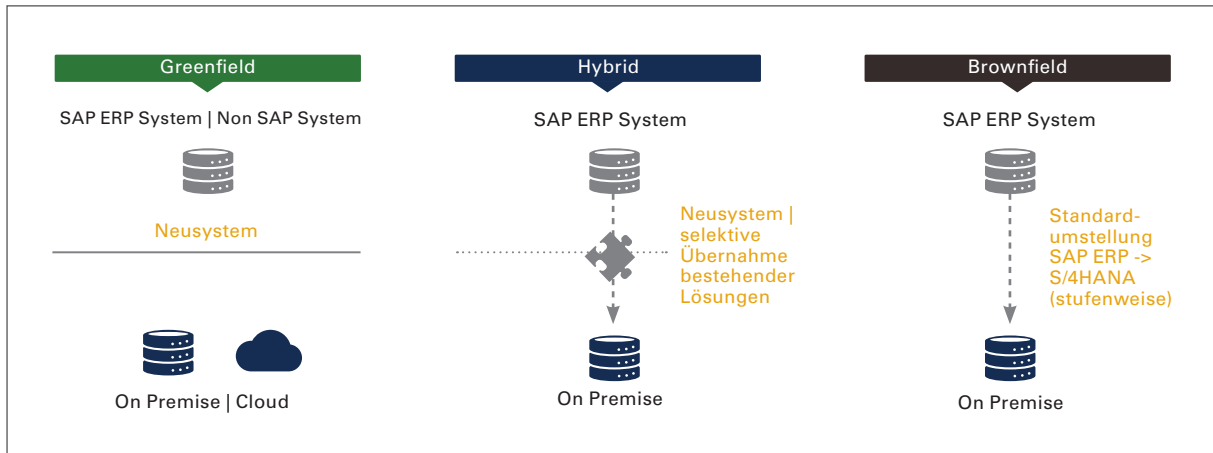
Greenfield

SAP ERP System | Non SAP System

Neusystem

On Premise | Cloud

Hybrid

SAP ERP System

Neusystem | selektive Übernahme bestehender Lösungen

On Premise

Brownfield

SAP ERP System

Standard-umstellung SAP ERP -> S/4HANA (stufenweise)

On Premise